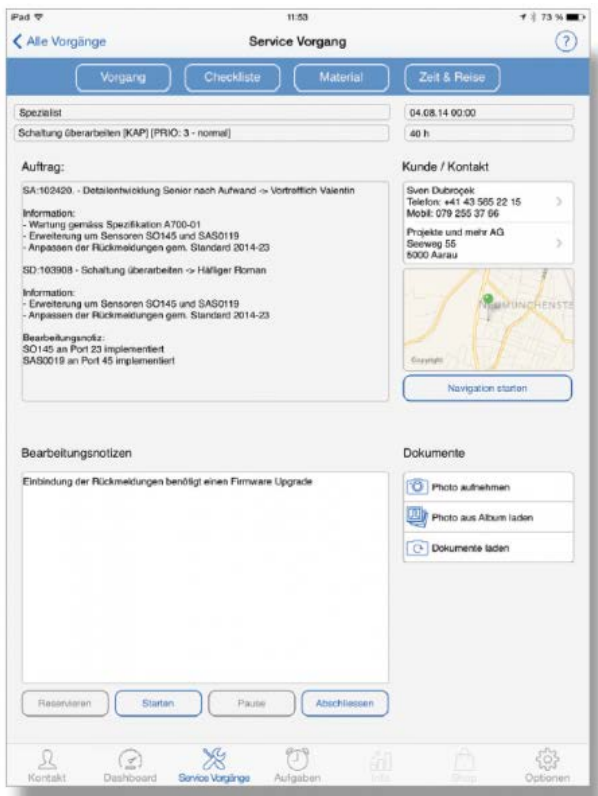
iPad
11:53
73 %

Alle Vorgänge
Service Vorgang
?

Vorgang
Checkliste
Material
Zeit & Reise

Spezialist
04.08.14 00:00
Schaltung überarbeiten [KAP] [PRIO: 3 - normal]
40 h

Auftrag:

SA:102420. - Detailentwicklung Senior nach Aufwand -> Vortrefflich Valentin

Information:
- Wartung gemäss Spezifikation A700-01
- Erweiterung um Sensoren SO145 und SAS0119
- Anpassen der Rückmeldungen gem. Standard 2014-23

SD:103908 - Schaltung überarbeiten -> Häfliger Roman

Information:
- Erweiterung um Sensoren SO145 und SAS0119
- Anpassen der Rückmeldungen gem. Standard 2014-23

Bearbeitungsnotiz:
SO145 an Port 23 implementiert
SAS0019 an Port 45 implementiert

Kunde / Kontakt

Sven Dubroçek
Telefon: +41 43 565 22 15
Mobil: 079 255 37 66

Projekte und mehr AG
Seeweg 55
6000 Aarau

MÜNCHENSTE
Copyright

Navigation starten

Bearbeitungsnotizen

Einbindung der Rückmeldungen benötigt einen Firmware Upgrade

Dokumente

Photo aufnehmen
Photo aus Album laden
Dokumente laden

Reservieren
Starten
Pause
Abschliessen

Kontakt
Dashboard
Service Vorgänge
Aufgaben
Info
Shop
Optionen